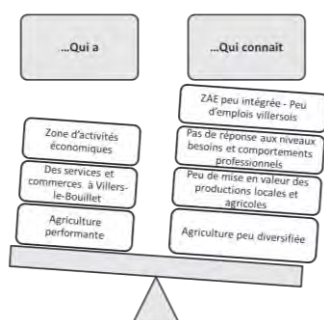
…Qui a

Zone d'activités économiques

Des services et commerces à Villers-le-Bouillet

Agriculture performante

…Qui connait

ZAE peu intégrée - Peu d'emplois villersois

Pas de réponse aux niveaux besoins et comportements professionnels

Peu de mise en valeur des productions locales et agricoles

Agriculture peu diversifiée